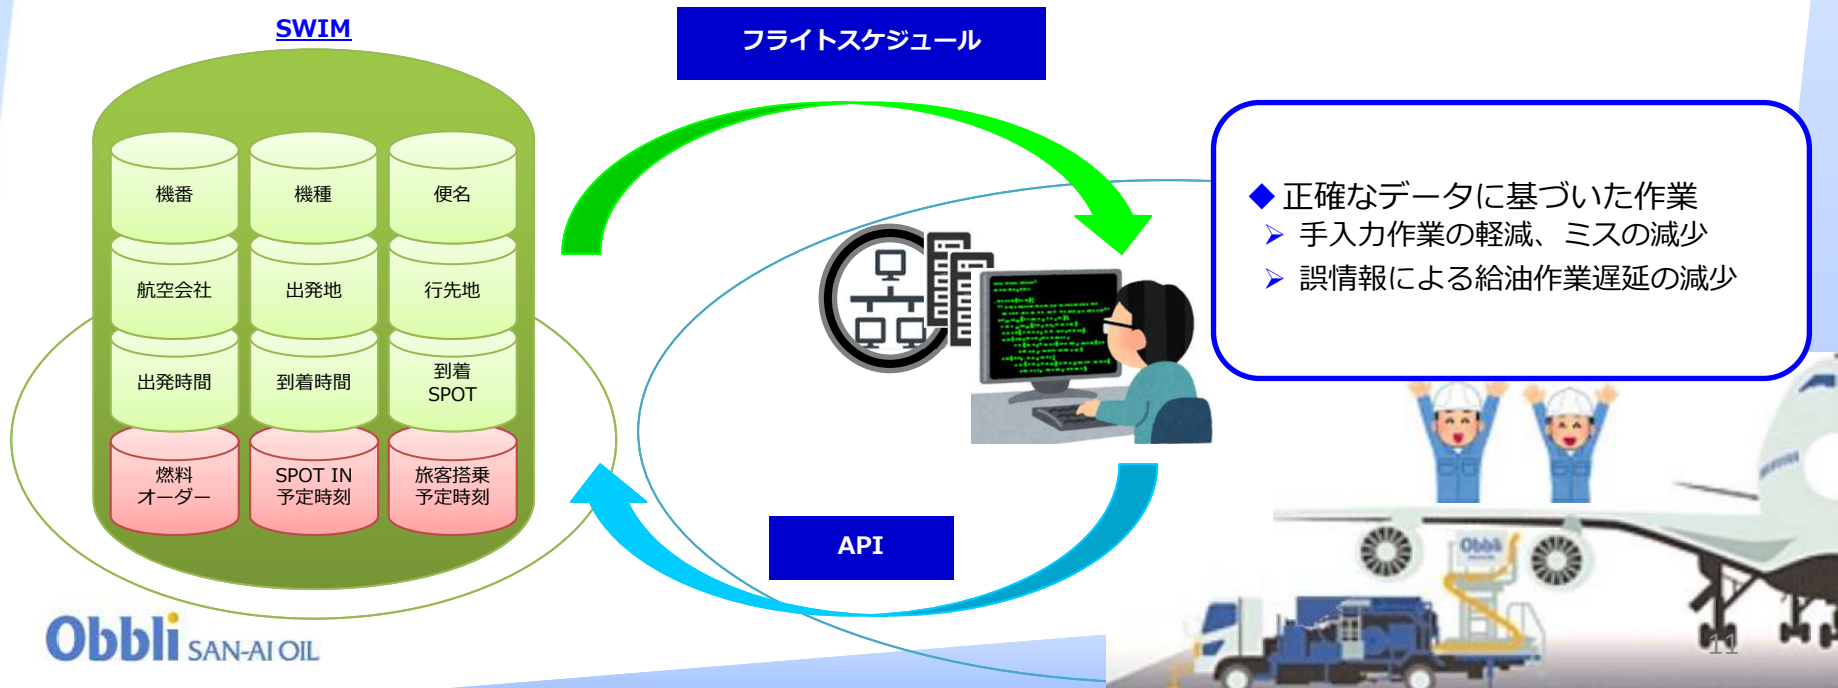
SWIM

機番

機種

便名

航空会社

出発地

行先地

出発時間

到着時間

到着 SPOT

燃料 オーダー

SPOT IN 予定時刻

旅客搭乗 予定時刻

フライトスケジュール

API

◆ 正確なデータに基づいた作業
➤ 手入力作業の軽減、ミスの減少
➤ 誤情報による給油作業遅延の減少

Obbli SAN-AI OIL

Obbli

11